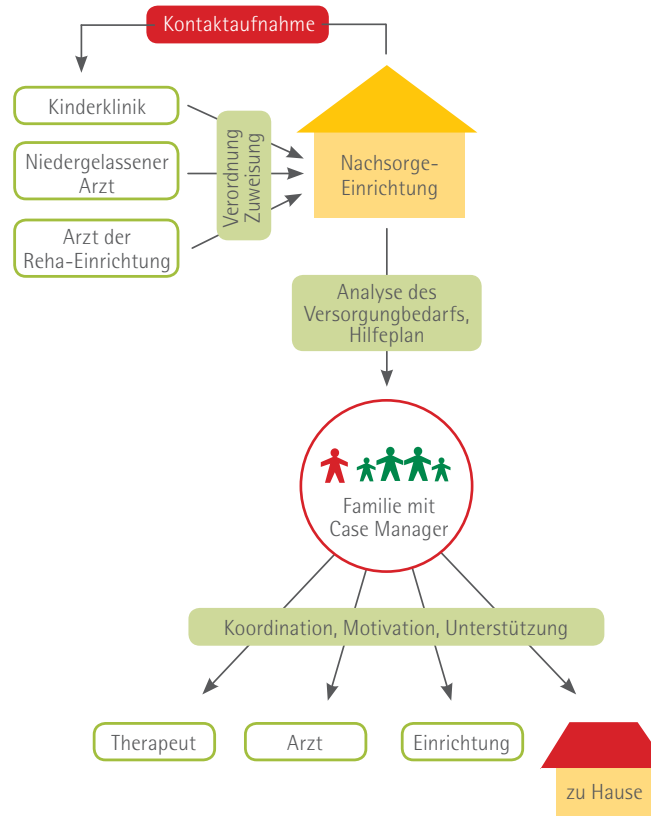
Kontaktaufnahme

Kinderklinik

Niedergelassener Arzt

Arzt der Reha-Einrichtung

Verordnung Zuweisung

Nachsorge-Einrichtung

Analyse des Versorgungbedarfs, Hilfeplan

Familie mit Case Manager

Koordination, Motivation, Unterstützung

Therapeut

Arzt

Einrichtung

zu Hause